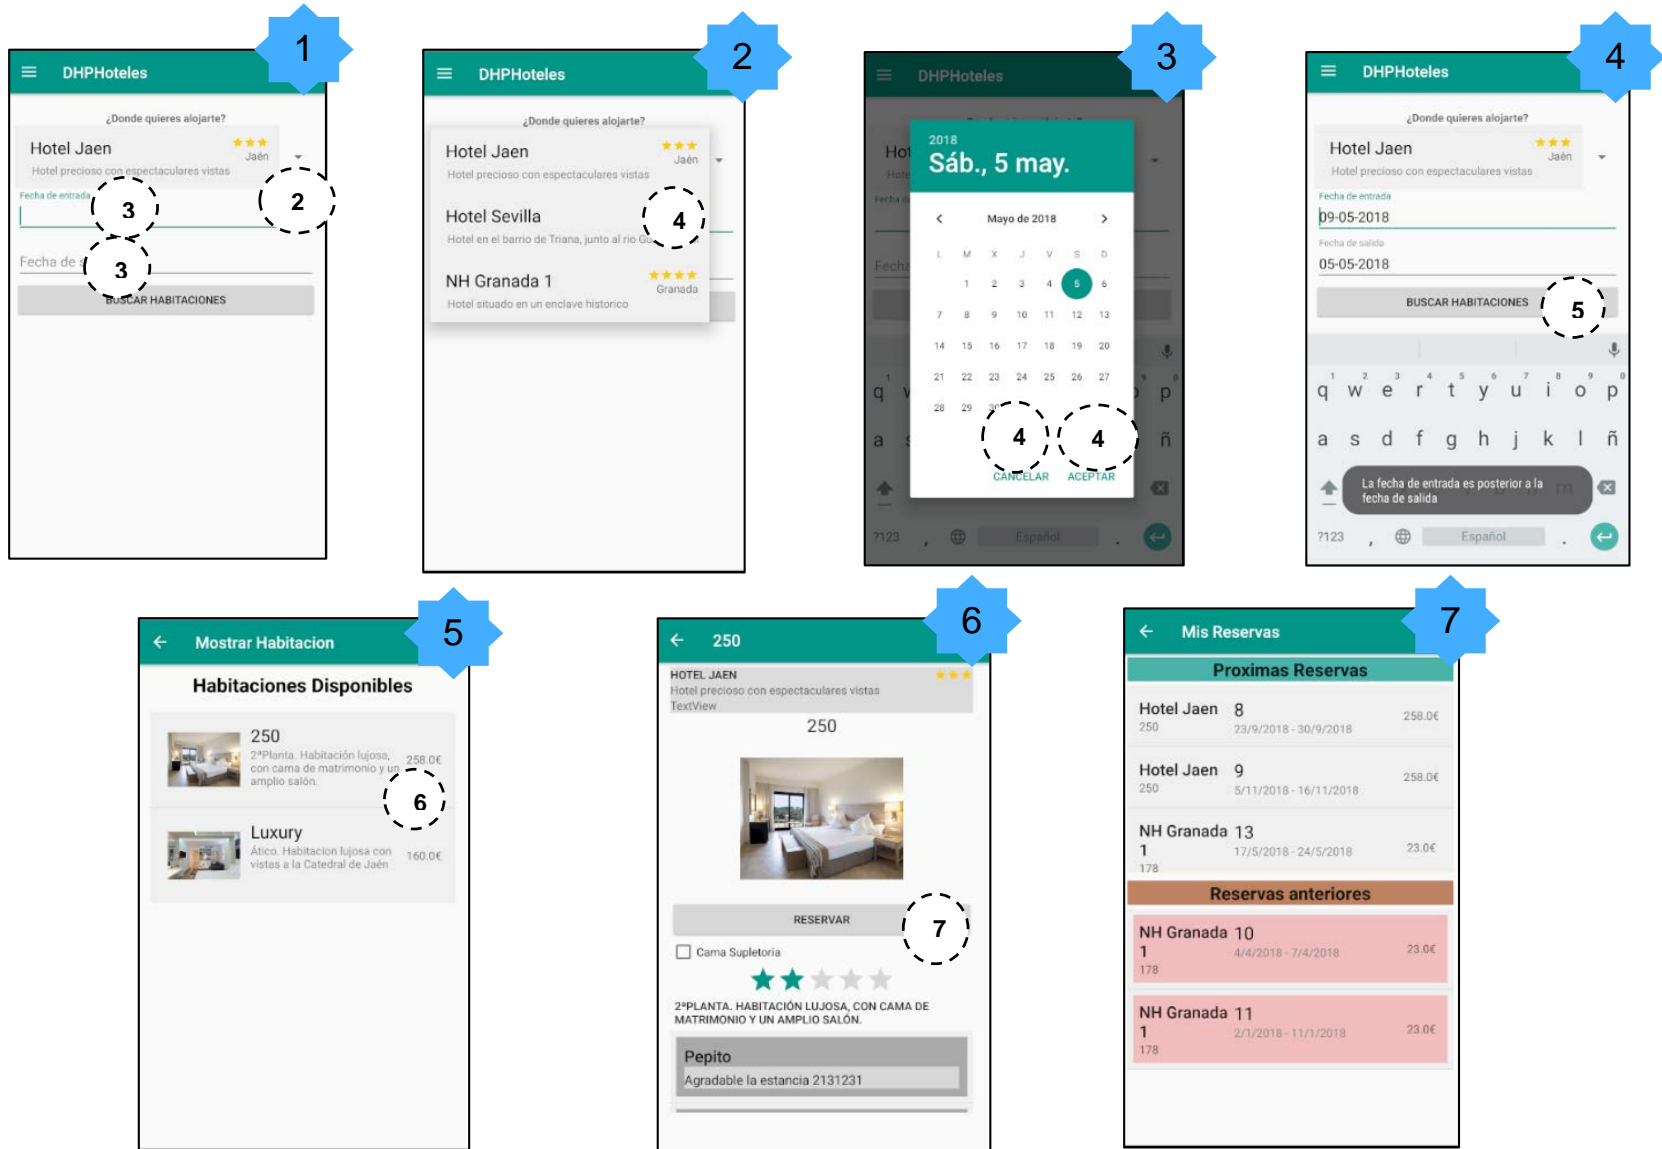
1
DHPHoteles
¿Donde quieres alojarte?
Hotel Jaen ★★★ Jaén
Hotel precioso con espectaculares vistas
2
Fecha de entrada
3
3
Fecha de s
BUSCAR HABITACIONES

2
DHPHoteles
¿Donde quieres alojarte?
Hotel Jaen ★★★ Jaén
Hotel precioso con espectaculares vistas
Hotel Sevilla
Hotel en el barrio de Triana, junto al rio Gu
4
NH Granada 1 ★★★★ Granada
Hotel situado en un enclave historico

3
DHPHoteles
2018
Sáb., 5 may.
Mayo de 2018
| L | M | X | J | V | S | D |
|---|---|---|---|---|---|---|
| | 1 | 2 | 3 | 4 | 5 | 6 |
| 7 | 8 | 9 | 10 | 11 | 12 | 13 |
| 14 | 15 | 16 | 17 | 18 | 19 | 20 |
| 21 | 22 | 23 | 24 | 25 | 26 | 27 |
| 28 | 29 | 30 | | | | |
4 4
CANCELAR ACEPTAR
?123 Español

4
DHPHoteles
¿Donde quieres alojarte?
Hotel Jaen ★★★ Jaén
Hotel precioso con espectaculares vistas
Fecha de entrada
09-05-2018
Fecha de salida
05-05-2018
BUSCAR HABITACIONES
5
q w e r t y u i o p
a s d f g h j k l ñ
La fecha de entrada es posterior a la fecha de salida
?123 Español

5
Mostrar Habitacion
Habitaciones Disponibles
250
2ªPlanta. Habitación lujosa, con cama de matrimonio y un amplio salón.
258.0€
6
Luxury
Ático. Habitacion lujosa con vistas a la Catedral de Jaén
160.0€

6
250
HOTEL JAEN ★★★
Hotel precioso con espectaculares vistas
TextView
250
RESERVAR
7
Cama Supletoria
2ºPLANTA. HABITACIÓN LUJOSA, CON CAMA DE MATRIMONIO Y UN AMPLIO SALÓN.
Pepito
Agradable la estancia 2131231

7
Mis Reservas
Proximas Reservas
Hotel Jaen 8
250
23/9/2018 - 30/9/2018
258.0€
Hotel Jaen 9
250
5/11/2018 - 16/11/2018
258.0€
NH Granada 13
1
178
17/5/2018 - 24/5/2018
23.0€
Reservas anteriores
NH Granada 10
1
178
4/4/2018 - 7/4/2018
23.0€
NH Granada 11
1
178
2/1/2018 - 11/1/2018
23.0€